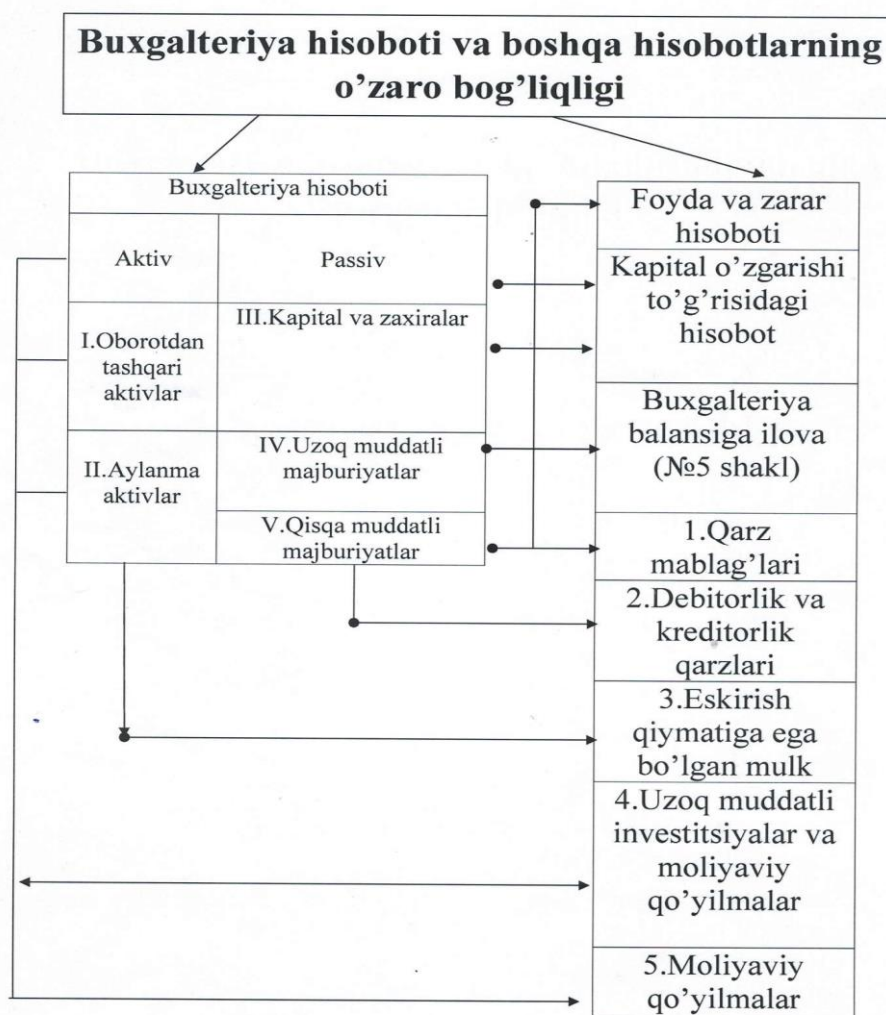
Buxgalteriya hisoboti va boshqa hisobotlarning o'zaro bog'liqligi

Buxgalteriya hisoboti

| Aktiv | Passiv |
|---|---|
| I.Oborotdan tashqari aktivlar | III.Kapital va zaxiralar |
| II.Aylanma aktivlar | IV.Uzoq muddatli majburiyatlar |
| | V.Qisqa muddatli majburiyatlar |

Foyda va zarar hisoboti

Kapital o'zgarishi to'g'risidagi hisobot

Buxgalteriya balansiga ilova (№5 shakl)

1.Qarz mablag'lari

2.Debitorlik va kreditorlik qarzlari

3.Eskirish qiymatiga ega bo'lgan mulk

4.Uzoq muddatli investitsiyalar va moliyaviy qo'yilmalar

5.Moliyaviy qo'yilmalar